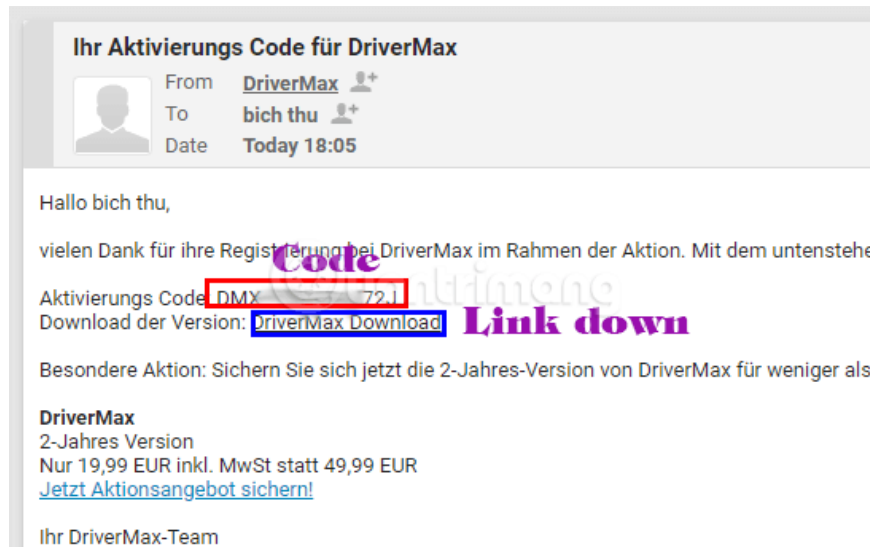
Ihr Aktivierungs Code für DriverMax

From DriverMax
To bich thu
Date Today 18:05

Hallo bich thu,

vielen Dank für ihre Regist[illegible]ierung bei DriverMax im Rahmen der Aktion. Mit dem untenstehe

Code

Aktivierungs Code: DMX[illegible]72J
Download der Version: DriverMax Download

Link down

Besondere Aktion: Sichern Sie sich jetzt die 2-Jahres-Version von DriverMax für weniger als

DriverMax
2-Jahres Version
Nur 19,99 EUR inkl. MwSt statt 49,99 EUR
Jetzt Aktionsangebot sichern!

Ihr DriverMax-Team